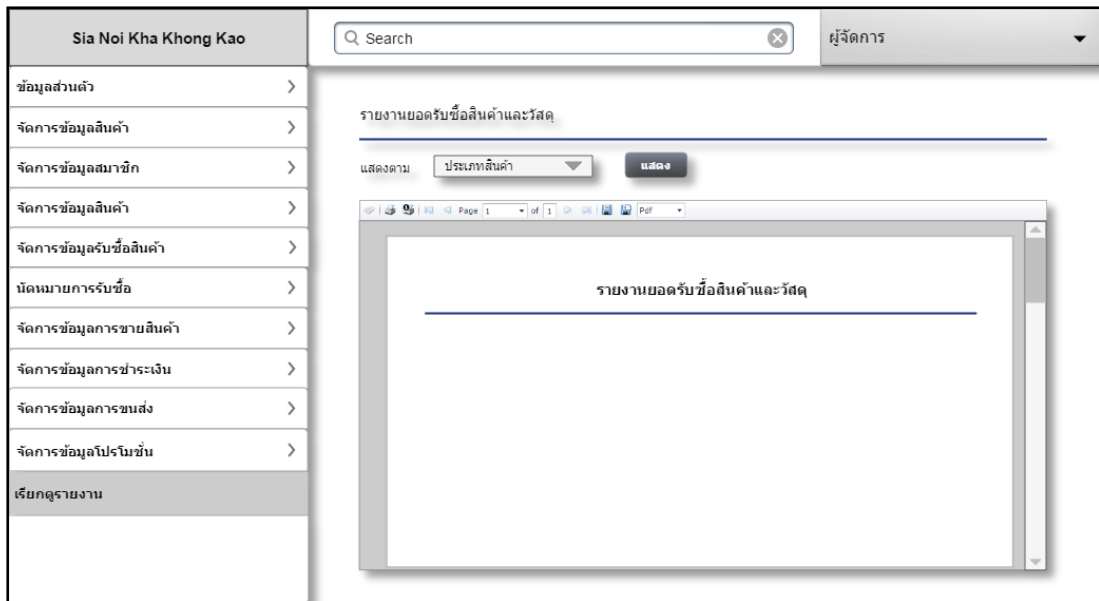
Sia Noi Kha Khong Kao

Search

ผู้จัดการ

ข้อมูลส่วนตัว

จัดการข้อมูลสินค้า

จัดการข้อมูลสมาชิก

จัดการข้อมูลสินค้า

จัดการข้อมูลรับซื้อสินค้า

นัดหมายการรับซื้อ

จัดการข้อมูลการขายสินค้า

จัดการข้อมูลการชำระเงิน

จัดการข้อมูลการขนส่ง

จัดการข้อมูลโปรโมชั่น

เรียกดูรายงาน

รายงานยอดรับซื้อสินค้าและวัสดุ

แสดงตาม ประเภทสินค้า แสดง

Page 1 of 1 Pdf

รายงานยอดรับซื้อสินค้าและวัสดุ